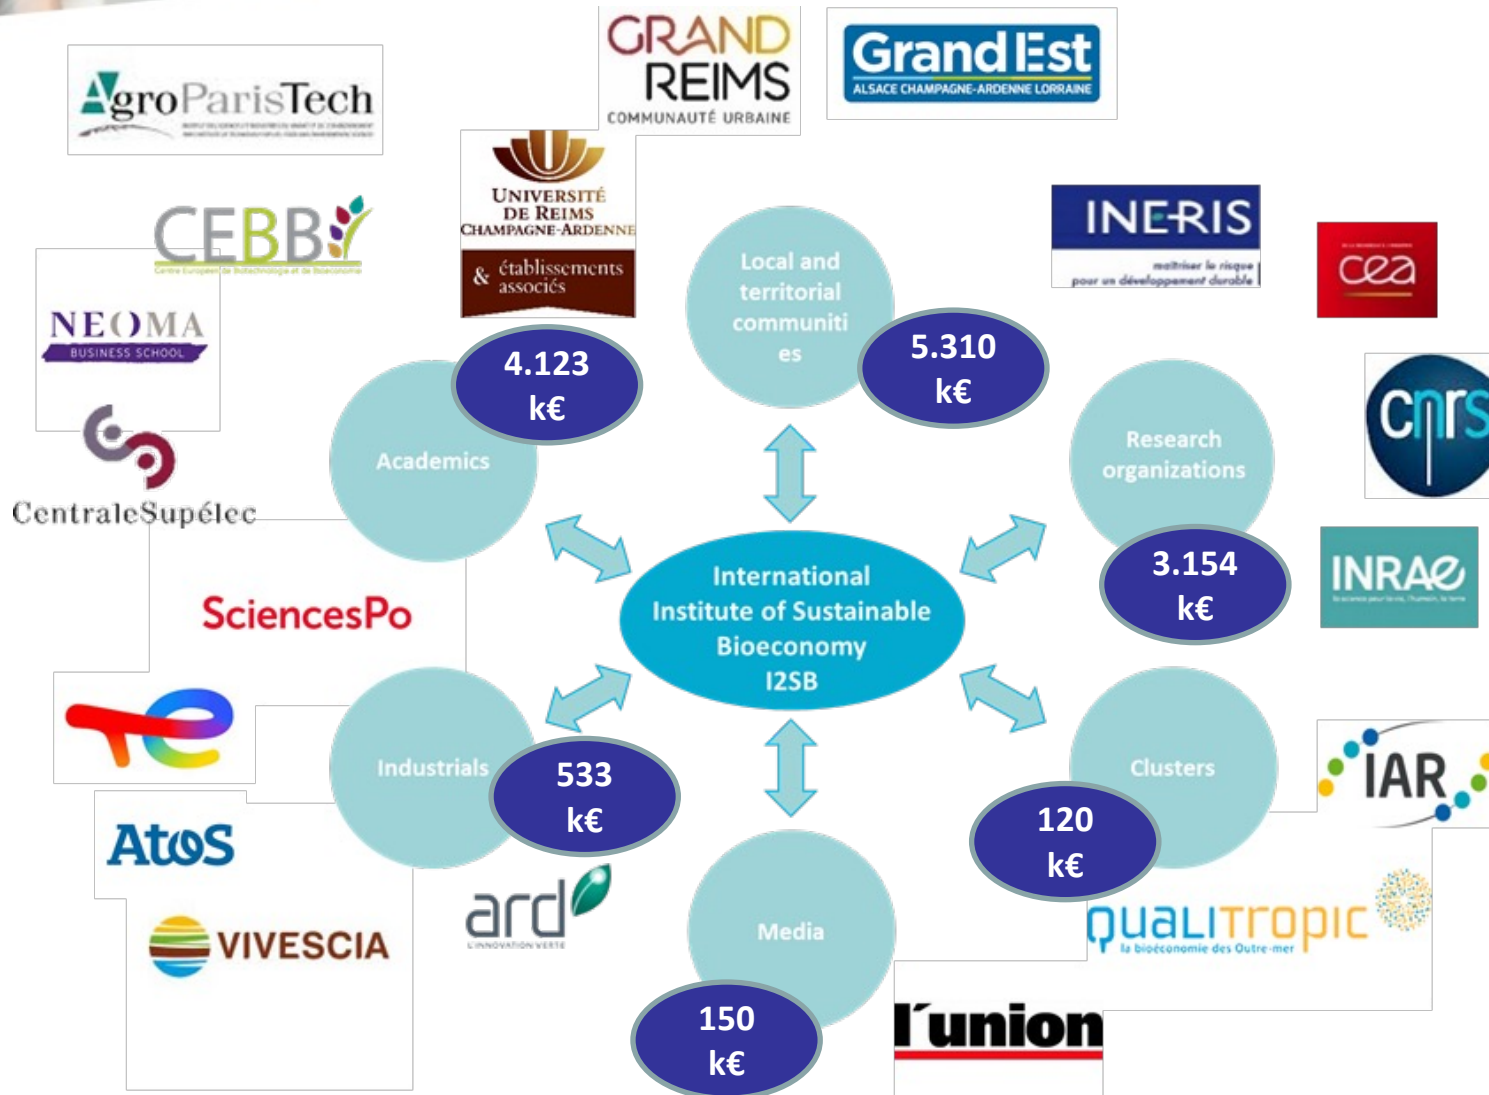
AgroParisTech

GRAND REIMS COMMUNAUTÉ URBAINE

Grand Est ALSACE CHAMPAGNE-ARDENNE LORRAINE

UNIVERSITÉ DE REIMS CHAMPAGNE-ARDENNE & établissements associés

CEBB

INERIS maîtriser le risque pour un développement durable

cea

NEOMA BUSINESS SCHOOL

Local and territorial communities

5.310 k€

4.123 k€

Academics

cnrs

Research organizations

CentraleSupélec

International Institute of Sustainable Bioeconomy I2SB

3.154 k€

INRAE

SciencesPo

Industrials

533 k€

Clusters

IAR

120 k€

Atos

VIVESCIA

ard L'INNOVATION VERTE

Media

qualitropic la bioéconomie des Outre-mer

150 k€

l'union